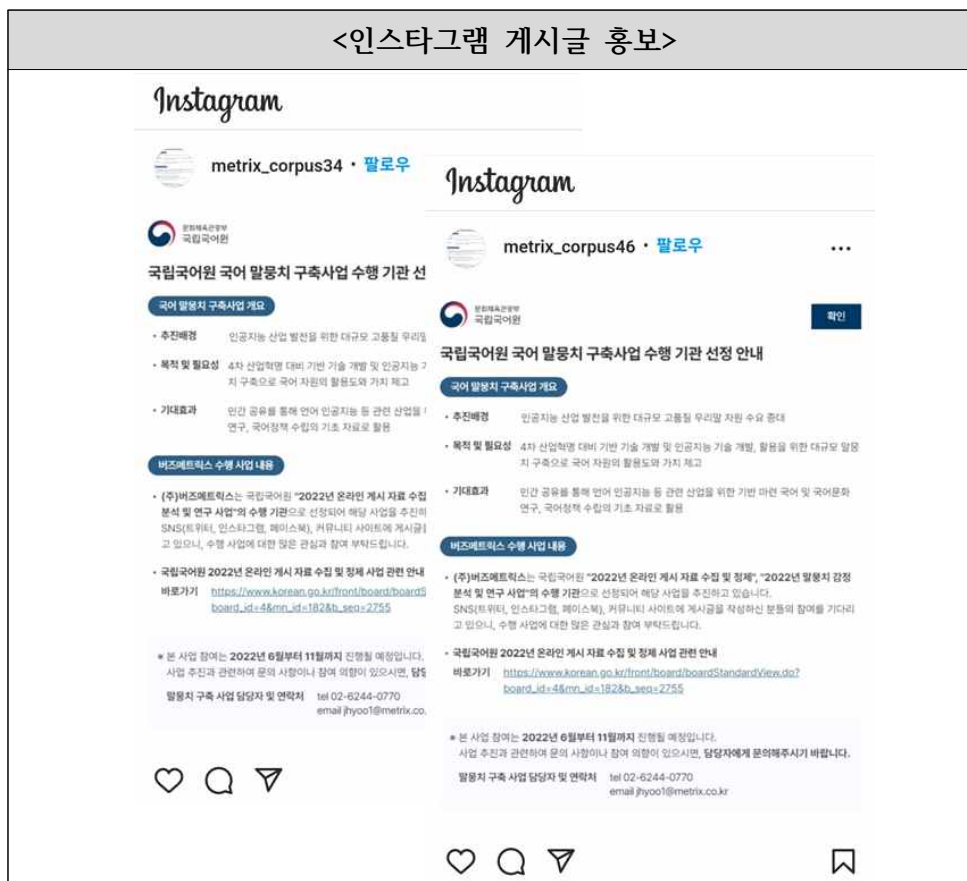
<인스타그램 게시글 홍보>

Instagram

metrix_corpus34 • 팔로우

문화체육관광부 국립국어원

국립국어원 국어 말뭉치 구축사업 수행 기관 선

국어 말뭉치 구축사업 개요

• 추진배경 인공지능 산업 발전을 위한 대규모 고품질 우리말

• 목적 및 필요성 4차 산업혁명 대비 기반 기술 개발 및 인공지능 치 구축으로 국어 자원의 활용도와 가치 제고

• 기대효과 민간 공유를 통해 언어 인공지능 등 관련 산업을 연구, 국어정책 수립의 기초 자료로 활용

버즈메트릭스 수행 사업 내용

• (주)버즈메트릭스는 국립국어원 "2022년 온라인 게시 자료 수집 분석 및 연구 사업"의 수행 기관으로 선정되어 해당 사업을 추진 SNS(트위터, 인스타그램, 페이스북), 커뮤니티 사이트에 게시글 고 있으니, 수행 사업에 대한 많은 관심과 참여 부탁드립니다.

• 국립국어원 2022년 온라인 게시 자료 수집 및 정제 사업 관련 안내
바로가기 https://www.korean.go.kr/front/board/boardS board_id=4&mn_id=182&b_seq=2755

* 본 사업 참여는 2022년 6월부터 11월까지 진행될 예정입니다. 사업 추진과 관련하여 문의 사항이나 참여 의향이 있으시면, 담당

말뭉치 구축 사업 담당자 및 연락처 tel 02-6244-0770 email jhyoo1@metrix.co.

Instagram

metrix_corpus46 • 팔로우 ...

문화체육관광부 국립국어원

확인

국립국어원 국어 말뭉치 구축사업 수행 기관 선정 안내

국어 말뭉치 구축사업 개요

• 추진배경 인공지능 산업 발전을 위한 대규모 고품질 우리말 자원 수요 증대

• 목적 및 필요성 4차 산업혁명 대비 기반 기술 개발 및 인공지능 기술 개발, 활용을 위한 대규모 말뭉치 구축으로 국어 자원의 활용도와 가치 제고

• 기대효과 민간 공유를 통해 언어 인공지능 등 관련 산업을 위한 기반 마련 국어 및 국어문화 연구, 국어정책 수립의 기초 자료로 활용

버즈메트릭스 수행 사업 내용

• (주)버즈메트릭스는 국립국어원 "2022년 온라인 게시 자료 수집 및 정제", "2022년 말뭉치 감정 분석 및 연구 사업"의 수행 기관으로 선정되어 해당 사업을 추진하고 있습니다. SNS(트위터, 인스타그램, 페이스북), 커뮤니티 사이트에 게시글을 작성하신 분들의 참여를 기다리고 있으니, 수행 사업에 대한 많은 관심과 참여 부탁드립니다.

• 국립국어원 2022년 온라인 게시 자료 수집 및 정제 사업 관련 안내
바로가기 https://www.korean.go.kr/front/board/boardStandardView.do?board_id=4&mn_id=182&b_seq=2755

* 본 사업 참여는 2022년 6월부터 11월까지 진행될 예정입니다. 사업 추진과 관련하여 문의 사항이나 참여 의향이 있으시면, 담당자에게 문의해주시기 바랍니다.

말뭉치 구축 사업 담당자 및 연락처 tel 02-6244-0770 email jhyoo1@metrix.co.kr